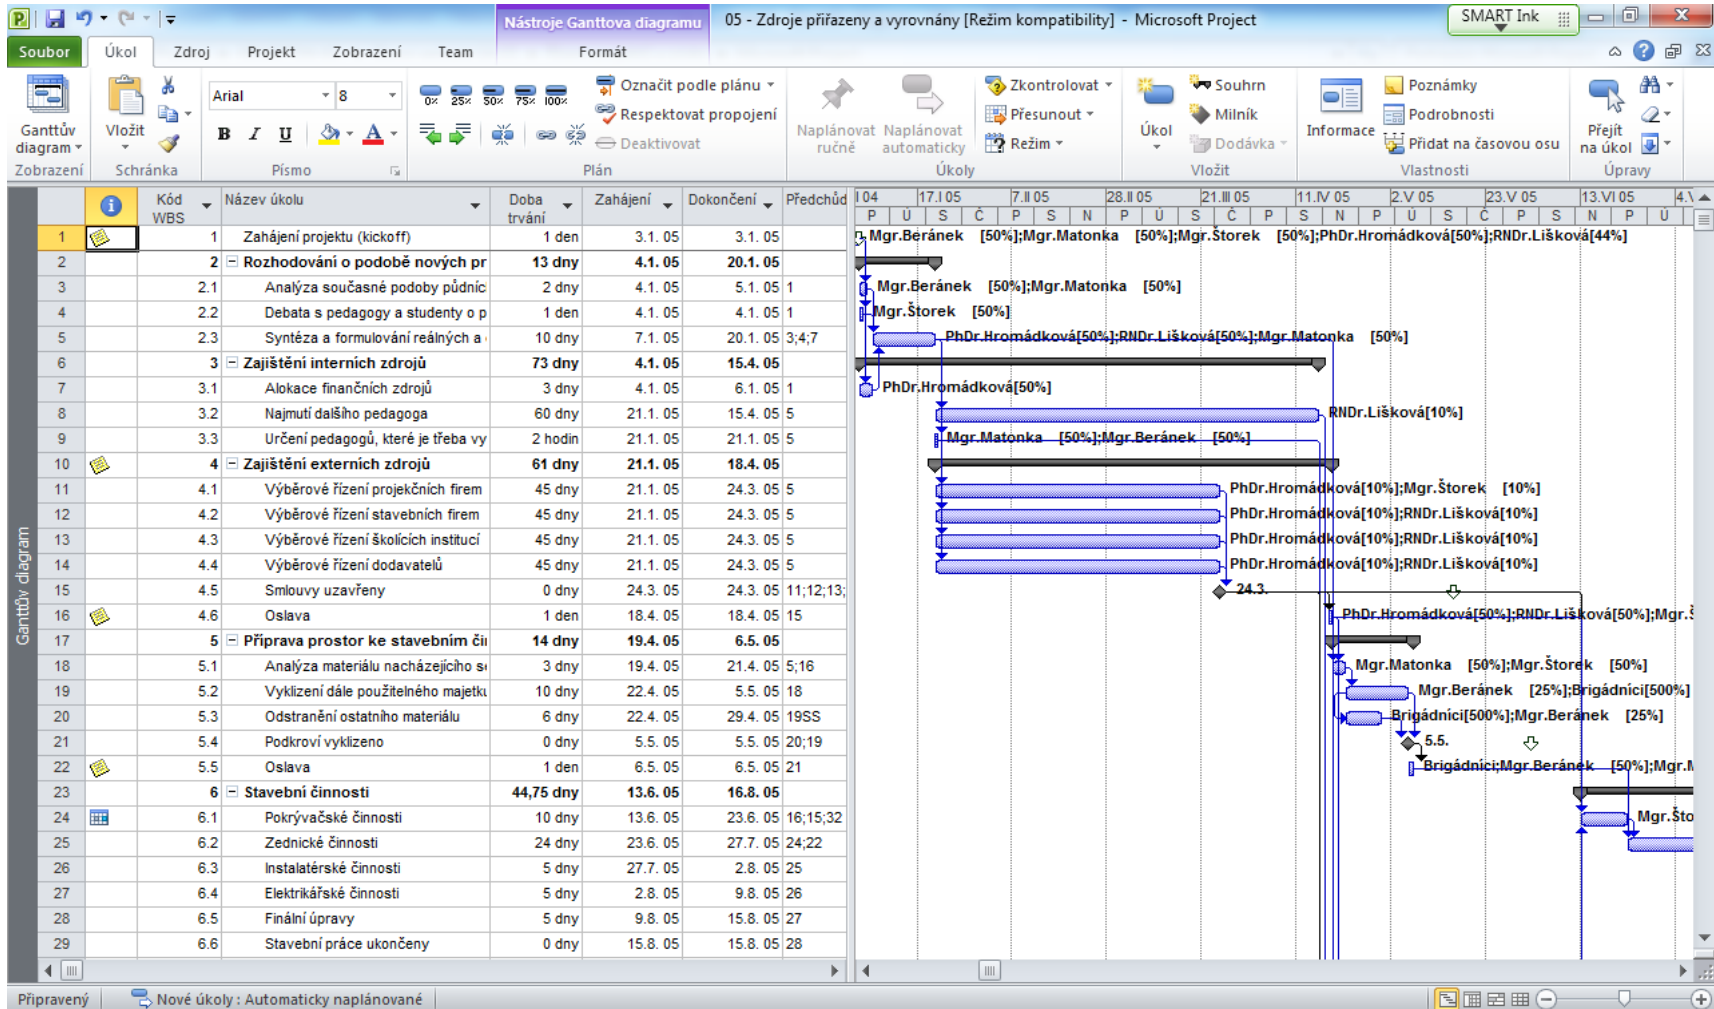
Nástroje Ganttova diagramu 05 - Zdroje přiřazeny a vyrovnány [Režim kompatibility] - Microsoft Project SMART Ink

Soubor Úkol Zdroj Projekt Zobrazení Team Formát

Ganttův diagram Vložit Arial 8 Označit podle plánu Respektovat propojení Deaktivovat Naplánovat ručně Naplánovat automaticky Zkontrolovat Přesunout Režim Úkol Souhrn Milník Dodávka Informace Poznámky Podrobnosti Přidat na časovou osu Přejít na úkol

Zobrazení Schránka Písmo Plán Úkoly Vložit Vlastnosti Úpravy

Ganttův diagram

| | | Kód WBS | Název úkolu | Doba trvání | Zahájení | Dokončení | Předchůd |
|---|---|---|---|---|---|---|---|
| 1 | | 1 | Zahájení projektu (kickoff) | 1 den | 3.1. 05 | 3.1. 05 | |
| 2 | | 2 | Rozhodování o podobě nových pr | 13 dny | 4.1. 05 | 20.1. 05 | |
| 3 | | 2.1 | Analýza současné podoby půdníc | 2 dny | 4.1. 05 | 5.1. 05 | 1 |
| 4 | | 2.2 | Debata s pedagogy a studenty o p | 1 den | 4.1. 05 | 4.1. 05 | 1 |
| 5 | | 2.3 | Syntéza a formulování reálných a | 10 dny | 7.1. 05 | 20.1. 05 | 3;4;7 |
| 6 | | 3 | Zajištění interních zdrojů | 73 dny | 4.1. 05 | 15.4. 05 | |
| 7 | | 3.1 | Alokace finančních zdrojů | 3 dny | 4.1. 05 | 6.1. 05 | 1 |
| 8 | | 3.2 | Najmutí dalšího pedagoga | 60 dny | 21.1. 05 | 15.4. 05 | 5 |
| 9 | | 3.3 | Určení pedagogů, které je třeba vy | 2 hodin | 21.1. 05 | 21.1. 05 | 5 |
| 10 | | 4 | Zajištění externích zdrojů | 61 dny | 21.1. 05 | 18.4. 05 | |
| 11 | | 4.1 | Výběrové řízení projekčních firem | 45 dny | 21.1. 05 | 24.3. 05 | 5 |
| 12 | | 4.2 | Výběrové řízení stavebních firem | 45 dny | 21.1. 05 | 24.3. 05 | 5 |
| 13 | | 4.3 | Výběrové řízení školících institucí | 45 dny | 21.1. 05 | 24.3. 05 | 5 |
| 14 | | 4.4 | Výběrové řízení dodavatelů | 45 dny | 21.1. 05 | 24.3. 05 | 5 |
| 15 | | 4.5 | Smlouvy uzavřeny | 0 dny | 24.3. 05 | 24.3. 05 | 11;12;13; |
| 16 | | 4.6 | Oslava | 1 den | 18.4. 05 | 18.4. 05 | 15 |
| 17 | | 5 | Příprava prostor ke stavebním či | 14 dny | 19.4. 05 | 6.5. 05 | |
| 18 | | 5.1 | Analýza materiálu nacházejícího s | 3 dny | 19.4. 05 | 21.4. 05 | 5;16 |
| 19 | | 5.2 | Vyklizení dále použitelného majetk | 10 dny | 22.4. 05 | 5.5. 05 | 18 |
| 20 | | 5.3 | Odstranění ostatního materiálu | 6 dny | 22.4. 05 | 29.4. 05 | 19SS |
| 21 | | 5.4 | Podkroví vyklizeno | 0 dny | 5.5. 05 | 5.5. 05 | 20;19 |
| 22 | | 5.5 | Oslava | 1 den | 6.5. 05 | 6.5. 05 | 21 |
| 23 | | 6 | Stavební činnosti | 44,75 dny | 13.6. 05 | 16.8. 05 | |
| 24 | | 6.1 | Pokrývačské činnosti | 10 dny | 13.6. 05 | 23.6. 05 | 16;15;32 |
| 25 | | 6.2 | Zednické činnosti | 24 dny | 23.6. 05 | 27.7. 05 | 24;22 |
| 26 | | 6.3 | Instalatérské činnosti | 5 dny | 27.7. 05 | 2.8. 05 | 25 |
| 27 | | 6.4 | Elektrikářské činnosti | 5 dny | 2.8. 05 | 9.8. 05 | 26 |
| 28 | | 6.5 | Finální úpravy | 5 dny | 9.8. 05 | 15.8. 05 | 27 |
| 29 | | 6.6 | Stavební práce ukončeny | 0 dny | 15.8. 05 | 15.8. 05 | 28 |

I 04 17.I 05 7.II 05 28.II 05 21.III 05 11.IV 05 2.V 05 23.V 05 13.VI 05 4.V
P Ú S Č P S N P Ú S Č P S N P Ú S Č P S N P Ú

Mgr.Beránek [50%];Mgr.Matonka [50%];Mgr.Štorek [50%];PhDr.Hromádková[50%];RNDr.Lišková[44%]
Mgr.Beránek [50%];Mgr.Matonka [50%]
Mgr.Štorek [50%]
PhDr.Hromádková[50%];RNDr.Lišková[50%];Mgr.Matonka [50%]
PhDr.Hromádková[50%]
RNDr.Lišková[10%]
Mgr.Matonka [50%];Mgr.Beránek [50%]
PhDr.Hromádková[10%];Mgr.Štorek [10%]
PhDr.Hromádková[10%];RNDr.Lišková[10%]
PhDr.Hromádková[10%];RNDr.Lišková[10%]
PhDr.Hromádková[10%];RNDr.Lišková[10%]
24.3.
PhDr.Hromádková[50%];RNDr.Lišková[50%];Mgr.Š
Mgr.Matonka [50%];Mgr.Štorek [50%]
Mgr.Beránek [25%];Brigádníci[500%]
Brigádníci[500%];Mgr.Beránek [25%]
5.5.
Brigádníci;Mgr.Beránek [50%];Mgr.M
Mgr.Što

Připravený Nové úkoly : Automaticky naplánované